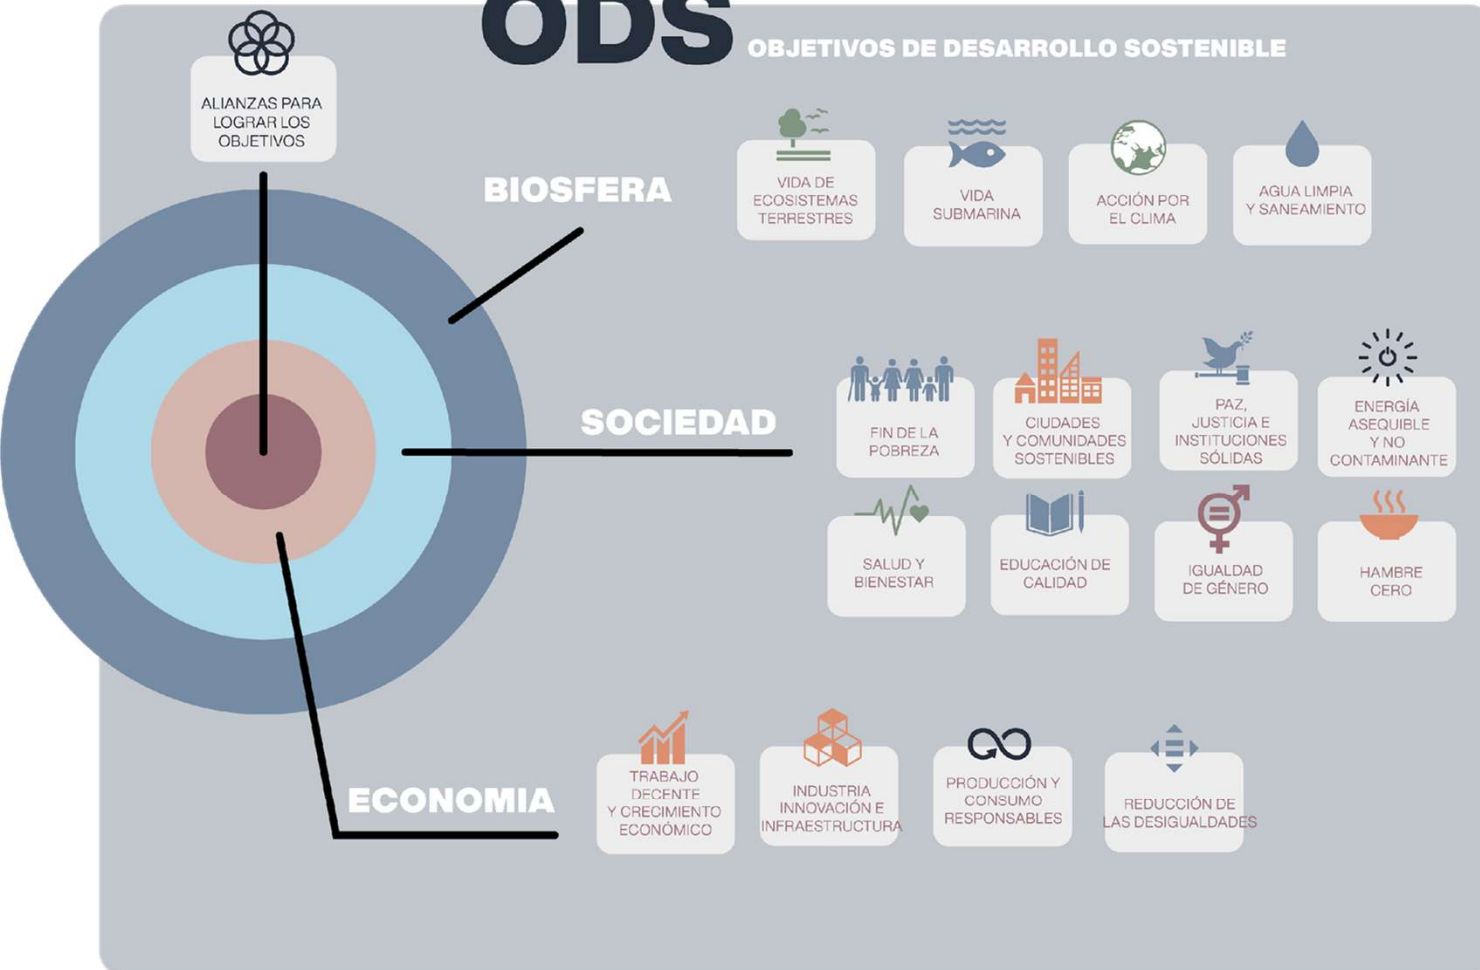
ODS OBJETIVOS DE DESARROLLO SOSTENIBLE

ALIANZAS PARA LOGRAR LOS OBJETIVOS

BIOSFERA

VIDA DE ECOSISTEMAS TERRESTRES

VIDA SUBMARINA

ACCIÓN POR EL CLIMA

AGUA LIMPIA Y SANEAMIENTO

SOCIEDAD

FIN DE LA POBREZA

CIUDADES Y COMUNIDADES SOSTENIBLES

PAZ, JUSTICIA E INSTITUCIONES SÓLIDAS

ENERGÍA ASEQUIBLE Y NO CONTAMINANTE

SALUD Y BIENESTAR

EDUCACIÓN DE CALIDAD

IGUALDAD DE GÉNERO

HAMBRE CERO

ECONOMIA

TRABAJO DECENTE Y CRECIMIENTO ECONÓMICO

INDUSTRIA INNOVACIÓN E INFRAESTRUCTURA

PRODUCCIÓN Y CONSUMO RESPONSABLES

REDUCCIÓN DE LAS DESIGUALDADES